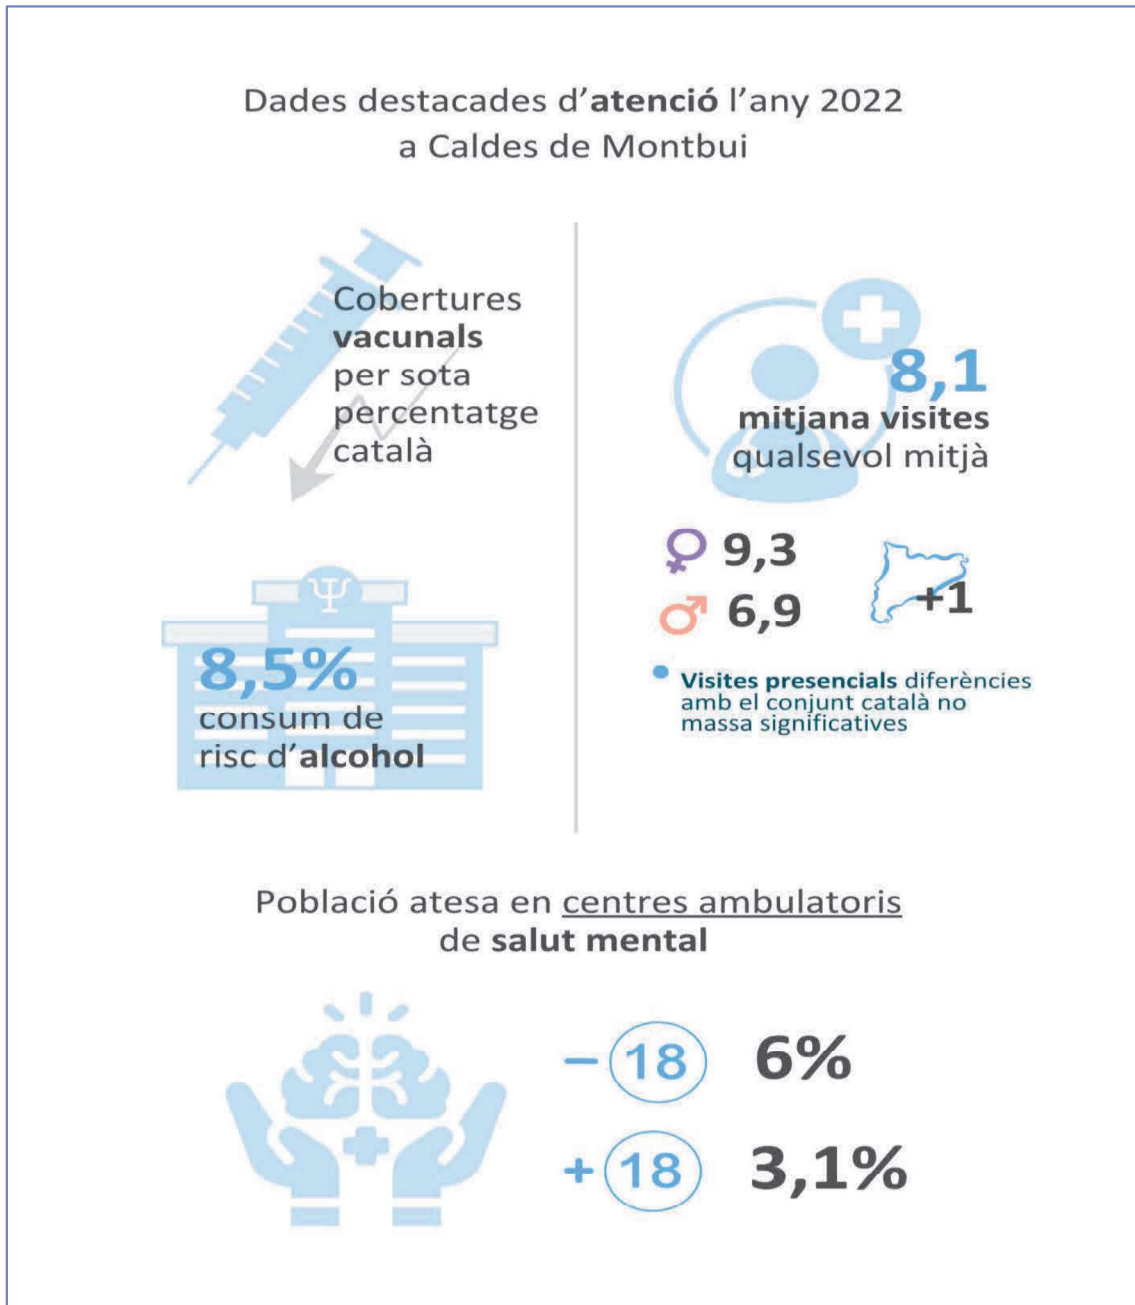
Dades destacades d'atenció l'any 2022 a Caldes de Montbui

Cobertures vacunals per sota percentatge català

8,5% consum de risc d'alcohol

8,1 mitjana visites qualsevol mitjà

♀ 9,3
♂ 6,9

+1

Visites presencials diferències amb el conjunt català no massa significatives

Població atesa en centres ambulatoris de salut mental

−18 6%

+18 3,1%